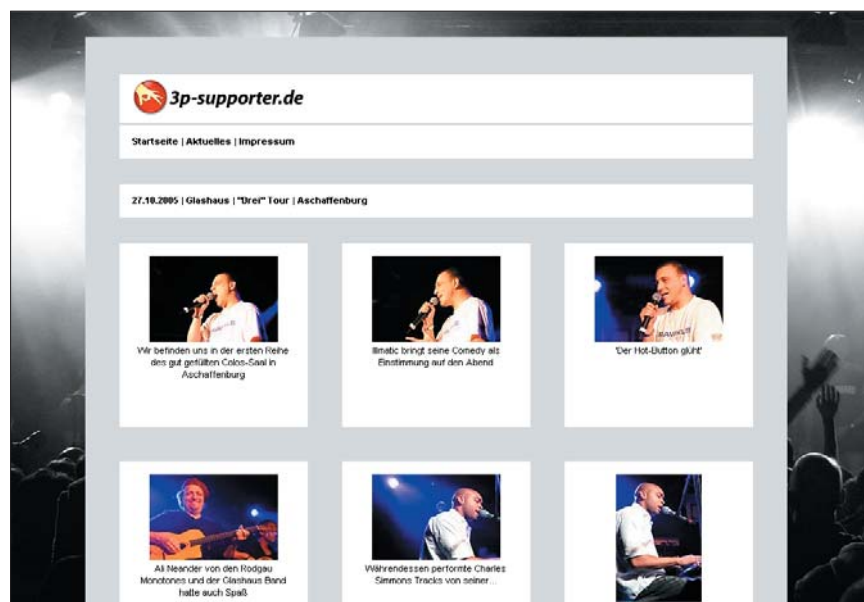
3p-supporter.de

Startseite | Aktuelles | Impressum

27.10.2005 | Glashaus | "Drei" Tour | Aschaffenburg

Wir befinden uns in der ersten Reihe des gut gefüllten Colos-Saal in Aschaffenburg

Illmatic bringt seine Comedy als Einstimmung auf den Abend

'Der Hot-Button glüht'

Ali Neander von den Rodgau Monotones und der Glashaus Band hatte auch Spaß

Währendessen performte Charles Simmons Tracks von seiner...